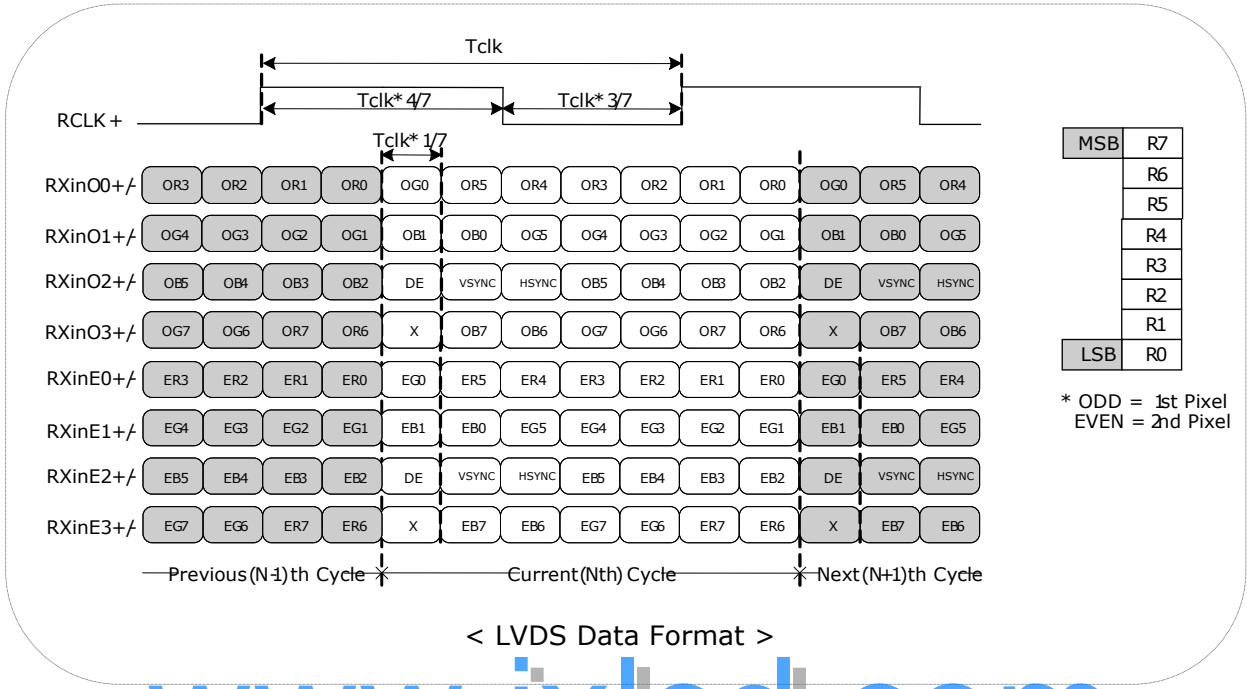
Tclk

Tclk* 4/7

Tclk* 3/7

RCLK +

Tclk* 1/7

| | | | | | | | | | | | | | | |
|---|---|---|---|---|---|---|---|---|---|---|---|---|---|---|
| RXinO0+/- | OR3 | OR2 | OR1 | OR0 | OG0 | OR5 | OR4 | OR3 | OR2 | OR1 | OR0 | OG0 | OR5 | OR4 |
| RXinO1+/- | OG4 | OG3 | OG2 | OG1 | OB1 | OB0 | OG5 | OG4 | OG3 | OG2 | OG1 | OB1 | OB0 | OG5 |
| RXinO2+/- | OB5 | OB4 | OB3 | OB2 | DE | VSYNC | HSYNC | OB5 | OB4 | OB3 | OB2 | DE | VSYNC | HSYNC |
| RXinO3+/- | OG7 | OG6 | OR7 | OR6 | X | OB7 | OB6 | OG7 | OG6 | OR7 | OR6 | X | OB7 | OB6 |
| RXinE0+/- | ER3 | ER2 | ER1 | ER0 | EG0 | ER5 | ER4 | ER3 | ER2 | ER1 | ER0 | EG0 | ER5 | ER4 |
| RXinE1+/- | EG4 | EG3 | EG2 | EG1 | EB1 | EB0 | EG5 | EG4 | EG3 | EG2 | EG1 | EB1 | EB0 | EG5 |
| RXinE2+/- | EB5 | EB4 | EB3 | EB2 | DE | VSYNC | HSYNC | EB5 | EB4 | EB3 | EB2 | DE | VSYNC | HSYNC |
| RXinE3+/- | EG7 | EG6 | ER7 | ER6 | X | EB7 | EB6 | EG7 | EG6 | ER7 | ER6 | X | EB7 | EB6 |

Previous (N-1) th Cycle

Current (Nth) Cycle

Next (N+1)th Cycle

| | |
|---|---|
| MSB | R7 |
| | R6 |
| | R5 |
| | R4 |
| | R3 |
| | R2 |
| | R1 |
| LSB | R0 |

* ODD = 1st Pixel
EVEN = 2nd Pixel

< LVDS Data Format >